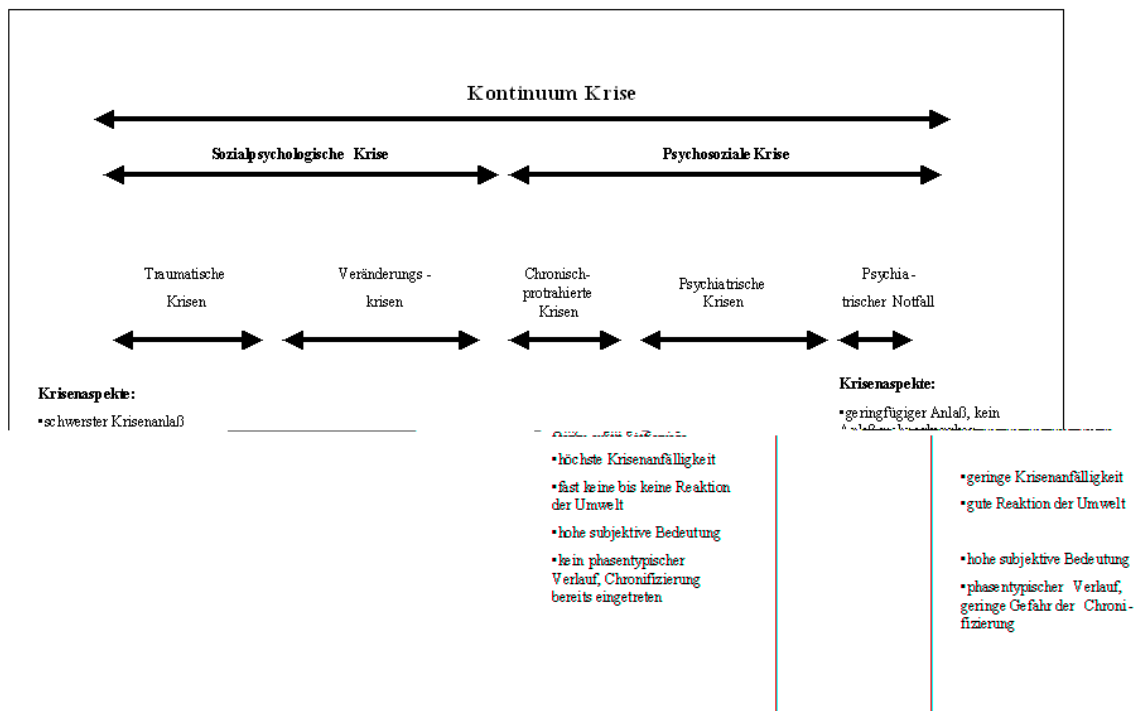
Kontinuum Krise

Sozialpsychologische Krise

Psychosoziale Krise

Traumatische Krisen

Veränderungskrisen

Chronisch-protrahierte Krisen

Psychiatrische Krisen

Psychiatrischer Notfall

Krisenaspekte:

▪schwerster Krisenanlaß

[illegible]

▪höchste Krisenanfälligkeit

▪fast keine bis keine Reaktion der Umwelt

▪hohe subjektive Bedeutung

▪kein phasentypischer Verlauf, Chronifizierung bereits eingetreten

Krisenaspekte:

▪geringfügiger Anlaß, kein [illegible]

▪geringe Krisenanfälligkeit

▪gute Reaktion der Umwelt

▪hohe subjektive Bedeutung

▪phasentypischer Verlauf, geringe Gefahr der Chronifizierung